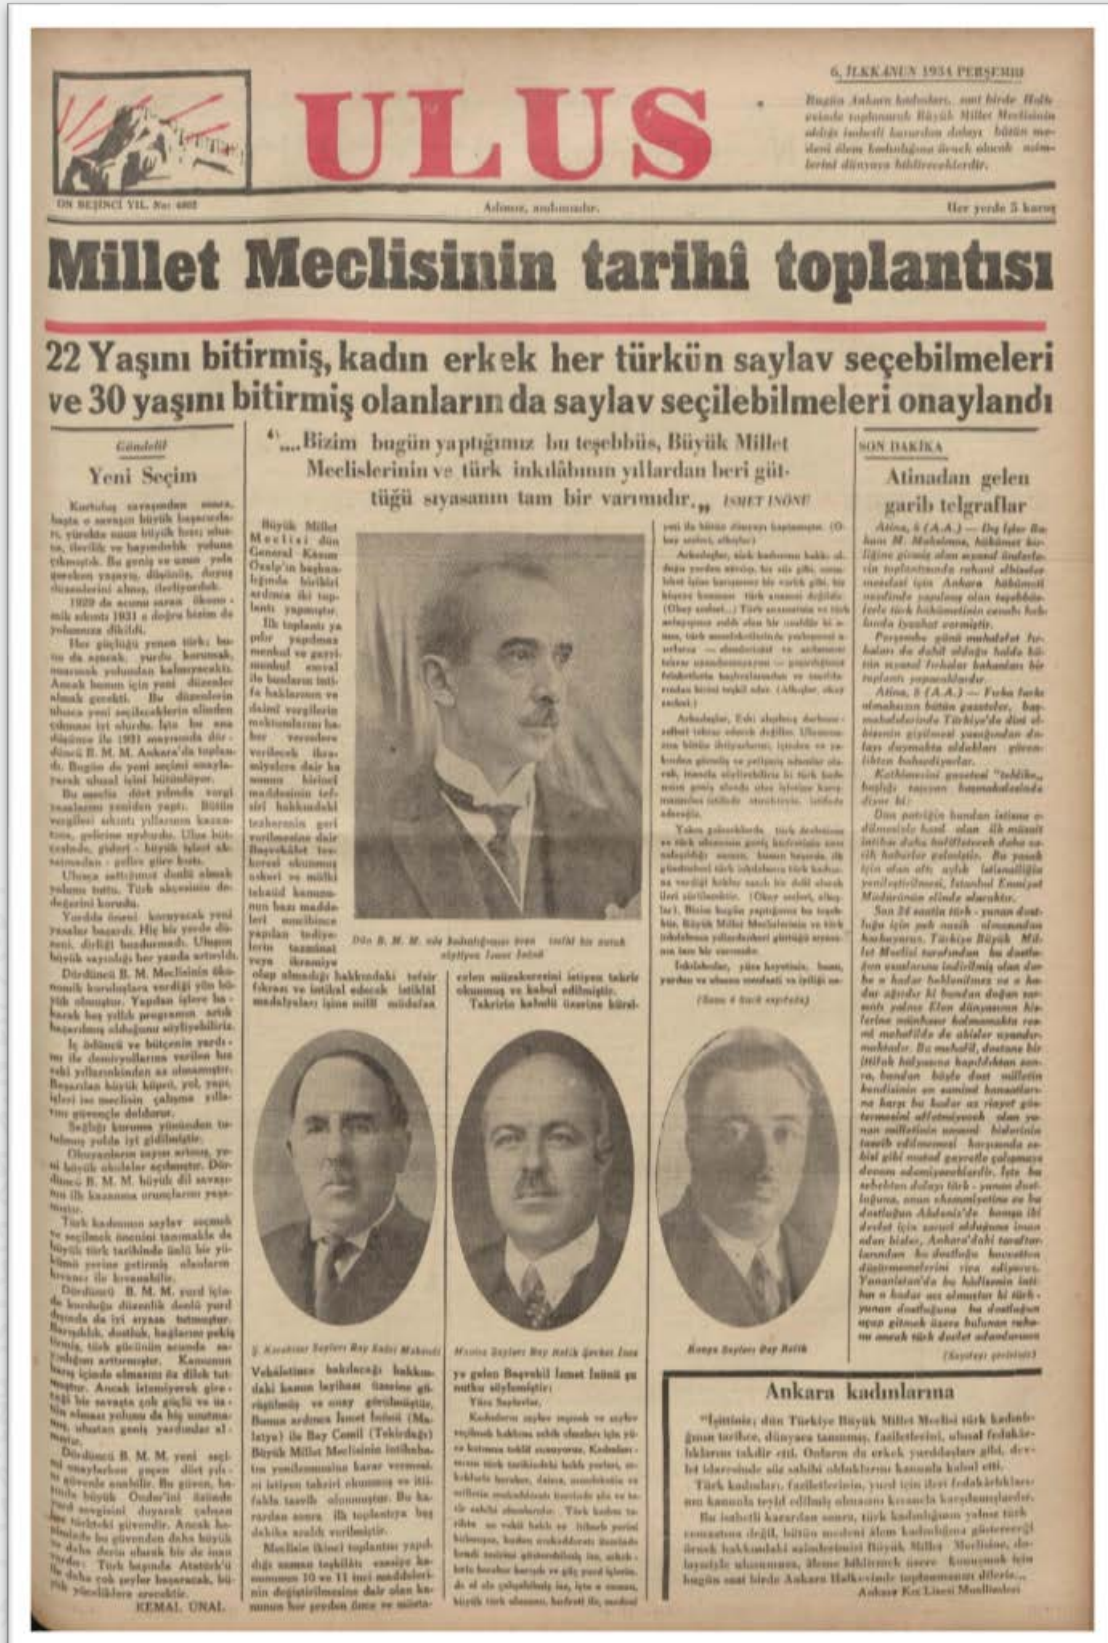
6, İLKKANUN 1934 PERŞEMBE

ULUS

Bugün Ankara kadınları, saat birde Halkevinde toplanarak Büyük Millet Meclisinin aldığı isabetli karardan dolayı bütün medeni âlem kadınlığına örnek olacak minnetlerini dünyaya bildireceklerdir.

ON BEŞİNCİ YIL. No: 4802

Adımız, andımızdır.

Her yerde 5 kuruş

Millet Meclisinin tarihî toplantısı

22 Yaşını bitirmiş, kadın erkek her türkün saylav seçebilmeleri ve 30 yaşını bitirmiş olanların da saylav seçilebilmeleri onaylandı

Gündelik

Yeni Seçim

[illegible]

KEMAL ÜNAL

"...Bizim bugün yaptığımız bu teşebbüs, Büyük Millet Meclislerinin ve türk inkılâbının yıllardan beri güttüğü siyasanın tam bir varımıdır." İSMET İNÖNÜ

Büyük Millet Meclisi dün General Kâzım Özalp'in başkanlığında birbiri ardınca iki toplantı yapmıştır.

İlk toplantı ya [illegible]

Dün B. M. M. nde kadınlığımızı üren tarihi bir nutuk söyliyen İsmet İnönü

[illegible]

(Sonu 4 üncü sayfada)

Ş. Karahisar Saylavı Bay Sadri Maksudi

Manisa Saylavı Bay Refik Şevket İnce

Konya Saylavı Bay Refik

Vekâletince bakılacağı hakkındaki kanun layihası üzerine görüşülmüş ve onay görülmüştür. Bunun ardınca İsmet İnönü (Malatya) ile Bay Cemil (Tekirdağ) Büyük Millet Meclisinin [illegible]

ye gelen Başvekil İsmet İnönü şu nutku söylemiştir:
Türk Saylavlar,
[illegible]

SON DAKİKA

Atinadan gelen garib telgraflar

Atina, 5 (A.A.) — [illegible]

(Sayfayı çeviriniz)

Ankara kadınlarına

"İşittiniz; dün Türkiye Büyük Millet Meclisi türk kadınlığının tarihte, dünyaca tanınmış, faziletlerini, ulusal fedakârlıklarını takdir etti. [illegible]

Ankara Kız Lisesi Muallimleri